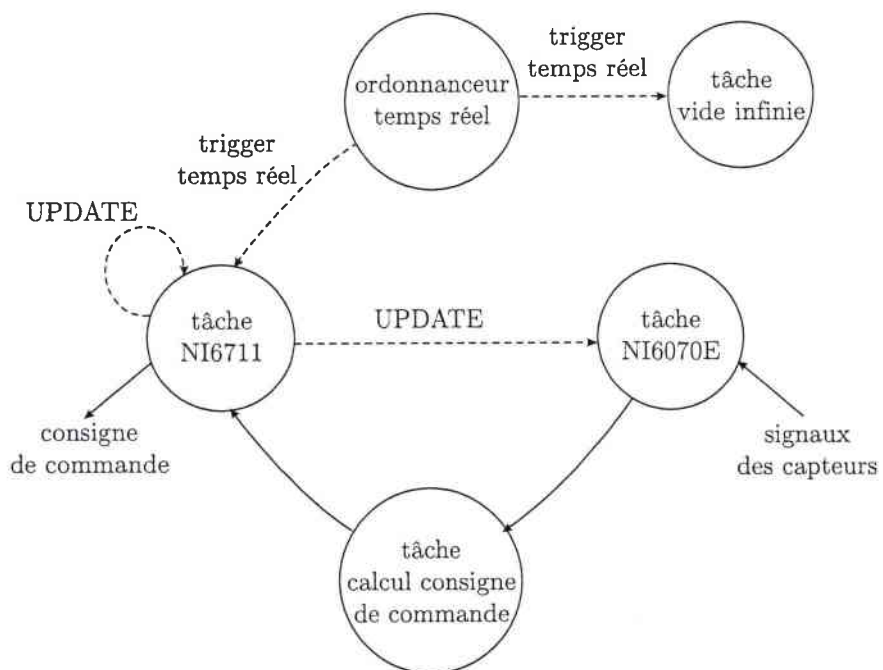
trigger
temps réel

ordonnanceur
temps réel

tâche
vide infinie

trigger
temps réel

UPDATE

tâche
NI6711

UPDATE

tâche
NI6070E

consigne
de commande

signaux
des capteurs

tâche
calcul consigne
de commande